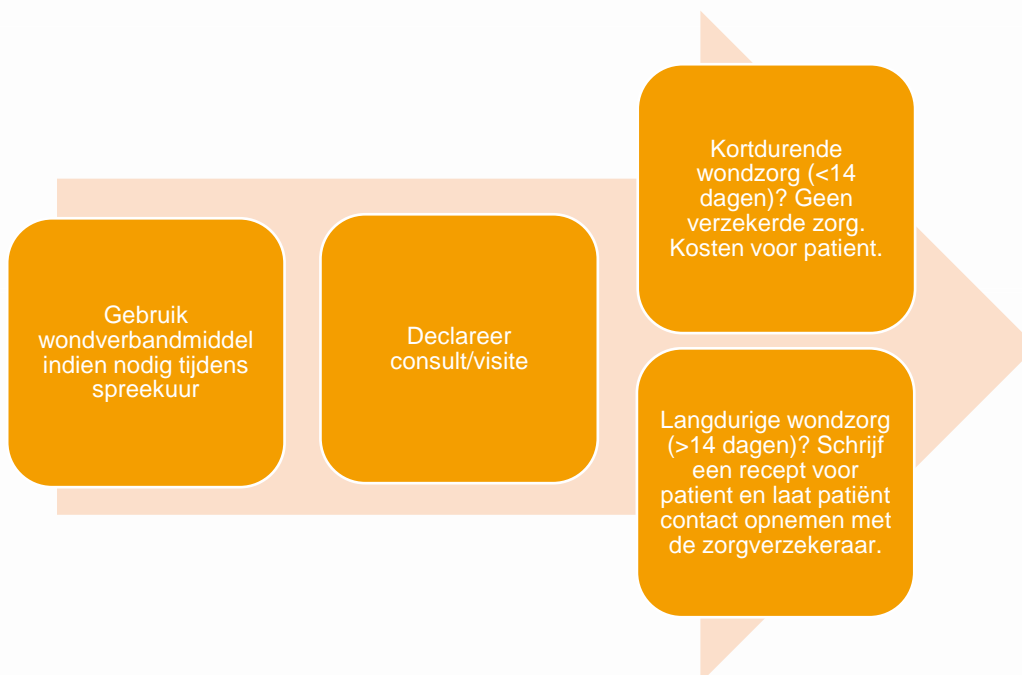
Gebruik wondverbandmiddel indien nodig tijdens spreekuur

Declareer consult/visite

Kortdurende wondzorg (<14 dagen)? Geen verzekerde zorg. Kosten voor patient.

Langdurige wondzorg (>14 dagen)? Schrijf een recept voor patient en laat patiënt contact opnemen met de zorgverzekeraar.